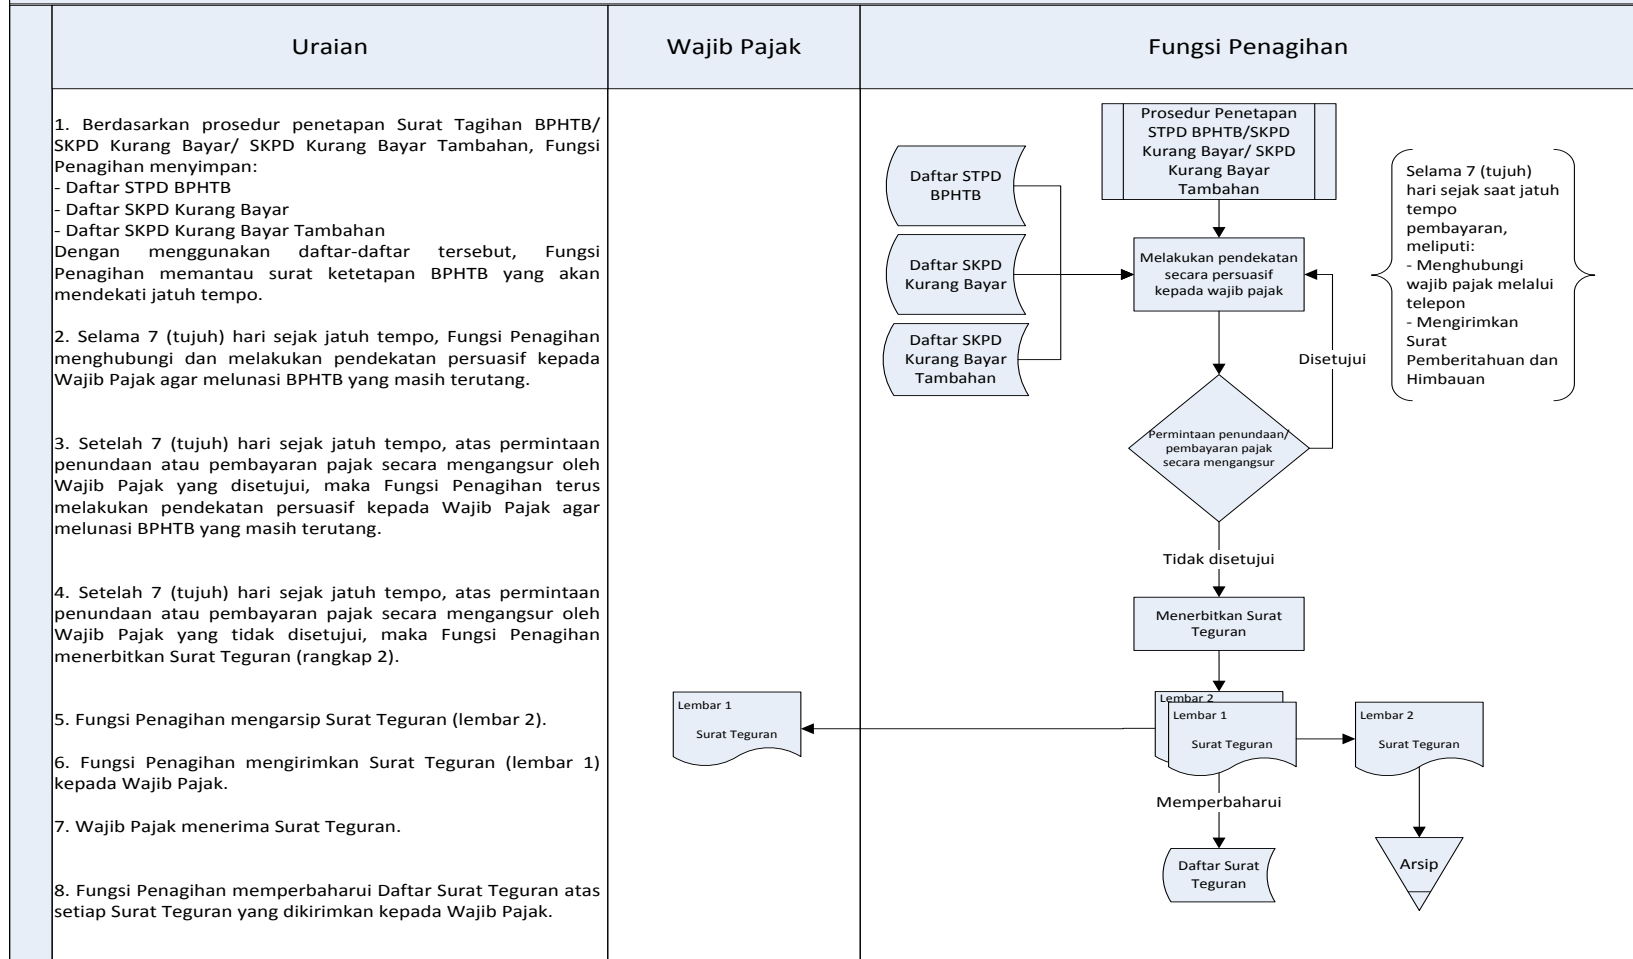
| Uraian | Wajib Pajak | Fungsi Penagihan |
|---|---|---|

1. Berdasarkan prosedur penetapan Surat Tagihan BPHTB/ SKPD Kurang Bayar/ SKPD Kurang Bayar Tambahan, Fungsi Penagihan menyimpan:
- Daftar STPD BPHTB
- Daftar SKPD Kurang Bayar
- Daftar SKPD Kurang Bayar Tambahan
Dengan menggunakan daftar-daftar tersebut, Fungsi Penagihan memantau surat ketetapan BPHTB yang akan mendekati jatuh tempo.

2. Selama 7 (tujuh) hari sejak jatuh tempo, Fungsi Penagihan menghubungi dan melakukan pendekatan persuasif kepada Wajib Pajak agar melunasi BPHTB yang masih terutang.

3. Setelah 7 (tujuh) hari sejak jatuh tempo, atas permintaan penundaan atau pembayaran pajak secara mengangsur oleh Wajib Pajak yang disetujui, maka Fungsi Penagihan terus melakukan pendekatan persuasif kepada Wajib Pajak agar melunasi BPHTB yang masih terutang.

4. Setelah 7 (tujuh) hari sejak jatuh tempo, atas permintaan penundaan atau pembayaran pajak secara mengangsur oleh Wajib Pajak yang tidak disetujui, maka Fungsi Penagihan menerbitkan Surat Teguran (rangkap 2).

5. Fungsi Penagihan mengarsip Surat Teguran (lembar 2).

6. Fungsi Penagihan mengirimkan Surat Teguran (lembar 1) kepada Wajib Pajak.

7. Wajib Pajak menerima Surat Teguran.

8. Fungsi Penagihan memperbaharui Daftar Surat Teguran atas setiap Surat Teguran yang dikirimkan kepada Wajib Pajak.

Prosedur Penetapan STPD BPHTB/SKPD Kurang Bayar/ SKPD Kurang Bayar Tambahan

Daftar STPD BPHTB

Daftar SKPD Kurang Bayar

Daftar SKPD Kurang Bayar Tambahan

Melakukan pendekatan secara persuasif kepada wajib pajak

Selama 7 (tujuh) hari sejak saat jatuh tempo pembayaran, meliputi:
- Menghubungi wajib pajak melalui telepon
- Mengirimkan Surat Pemberitahuan dan Himbauan

Disetujui

Permintaan penundaan/ pembayaran pajak secara mengangsur

Tidak disetujui

Menerbitkan Surat Teguran

Lembar 2

Lembar 1
Surat Teguran

Lembar 1
Surat Teguran

Lembar 2
Surat Teguran

Memperbaharui

Daftar Surat Teguran

Arsip